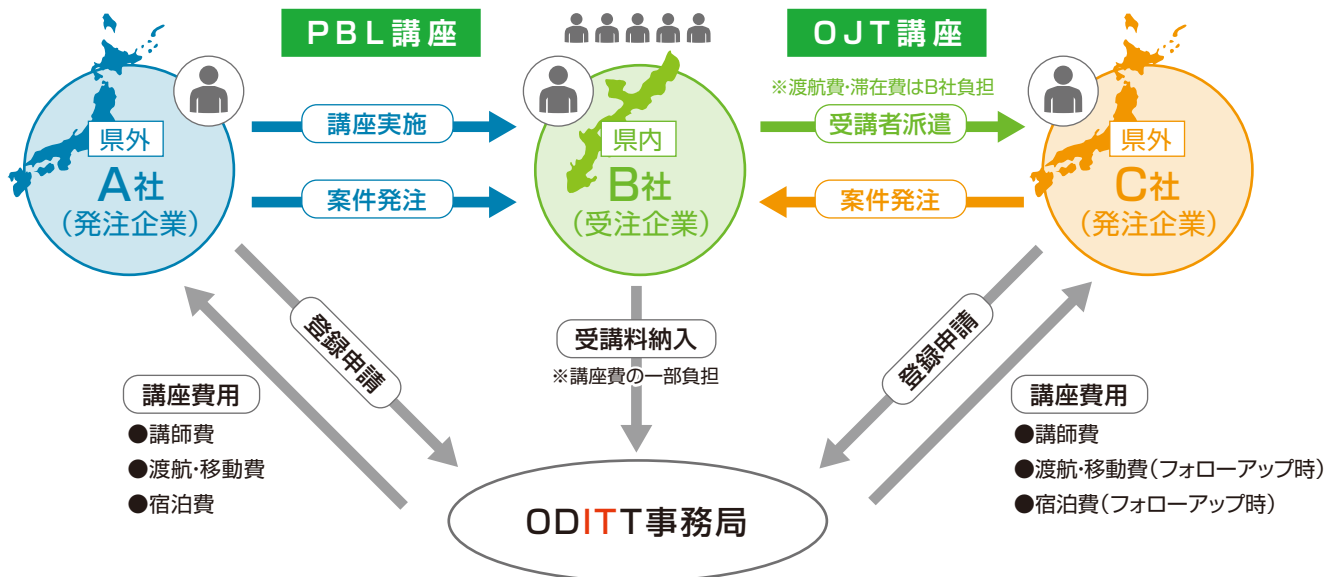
PBL講座

OJT講座

※渡航費・滞在費はB社負担

県外
A社
(発注企業)

講座実施

案件発注

県内
B社
(受注企業)

受講者派遣

案件発注

県外
C社
(発注企業)

登録申請

受講料納入
※講座費の一部負担

登録申請

講座費用
●講師費
●渡航・移動費
●宿泊費

講座費用
●講師費
●渡航・移動費(フォローアップ時)
●宿泊費(フォローアップ時)

ODITT事務局